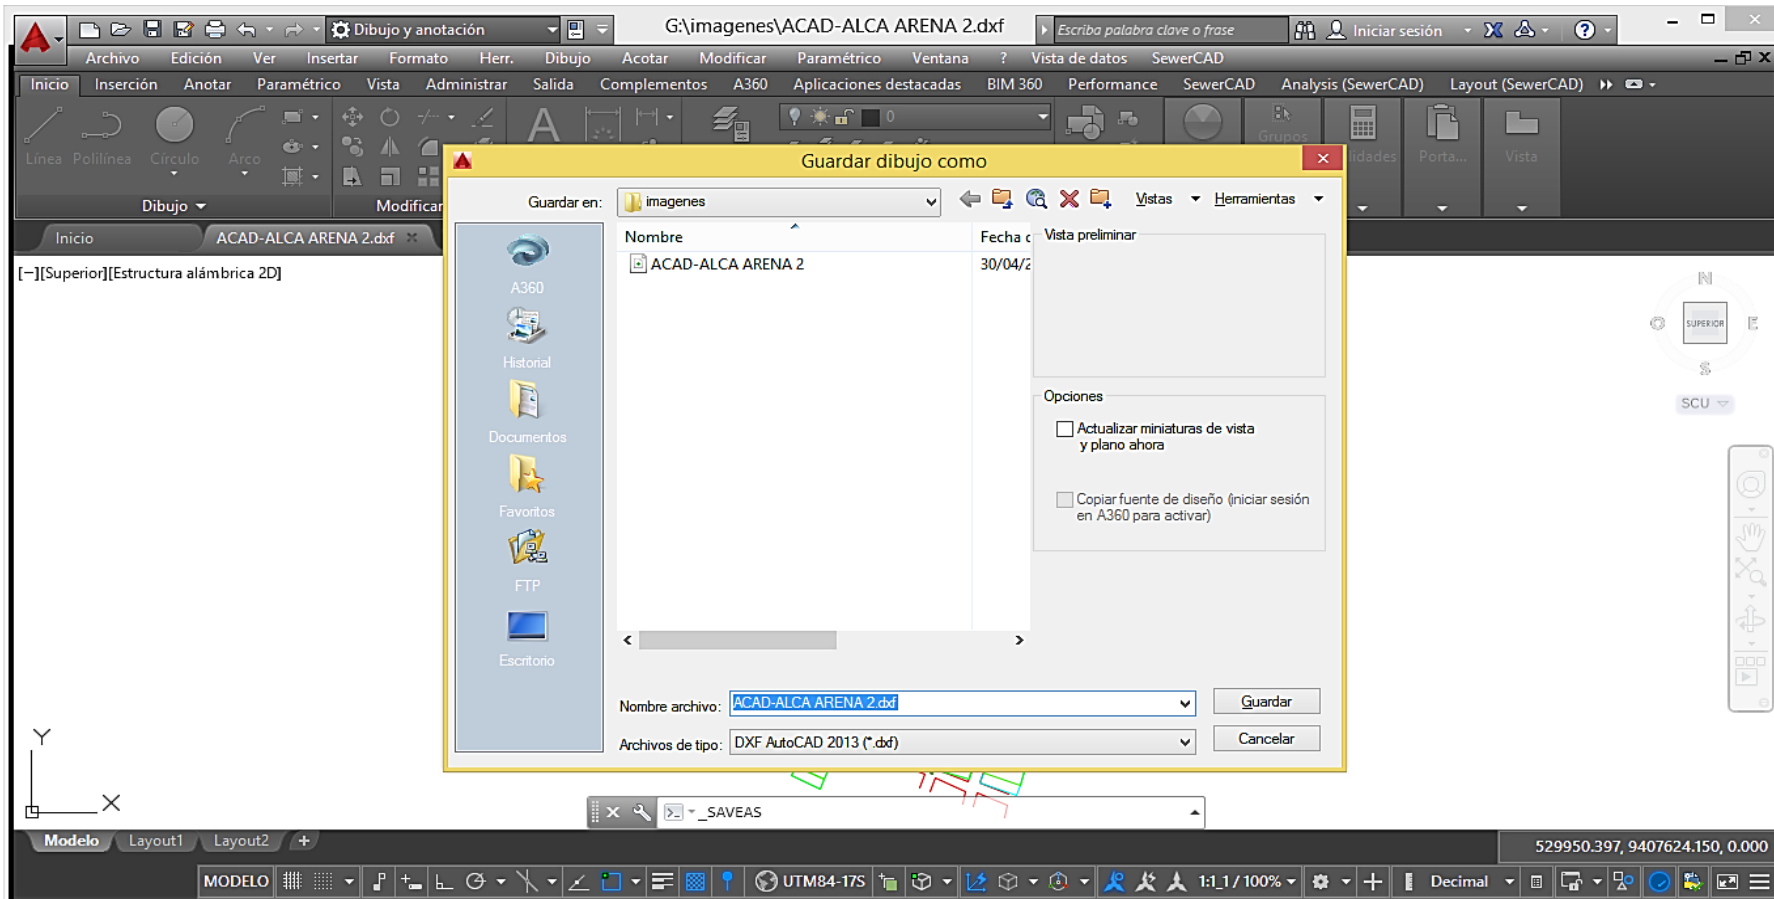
Dibujo y anotación

G:\imagenes\ACAD-ALCA ARENA 2.dxf

Escriba palabra clave o frase

Iniciar sesión

Archivo Edición Ver Insertar Formato Herr. Dibujo Acotar Modificar Paramétrico Ventana ? Vista de datos SewerCAD

Inicio Inserción Anotar Paramétrico Vista Administrar Salida Complementos A360 Aplicaciones destacadas BIM 360 Performance SewerCAD Analysis (SewerCAD) Layout (SewerCAD)

Línea Polilínea Círculo Arco

Dibujo Modificar

Grupos idades Porta... Vista

Inicio ACAD-ALCA ARENA 2.dxf

[−][Superior][Estructura alámbrica 2D]

Guardar dibujo como

Guardar en: imagenes

Vistas Herramientas

Nombre Fecha

ACAD-ALCA ARENA 2 30/04/2

Vista preliminar

A360

Historial

Documentos

Favoritos

FTP

Escritorio

Opciones

Actualizar miniaturas de vista y plano ahora

Copiar fuente de diseño (iniciar sesión en A360 para activar)

Nombre archivo: ACAD-ALCA ARENA 2.dxf

Guardar

Archivos de tipo: DXF AutoCAD 2013 (*.dxf)

Cancelar

N

SUPERIOR

E

S

SCU

Y

X

_SAVEAS

Modelo Layout1 Layout2 +

529950.397, 9407624.150, 0.000

MODELO UTM84-17S 1:1_1 / 100% Decimal